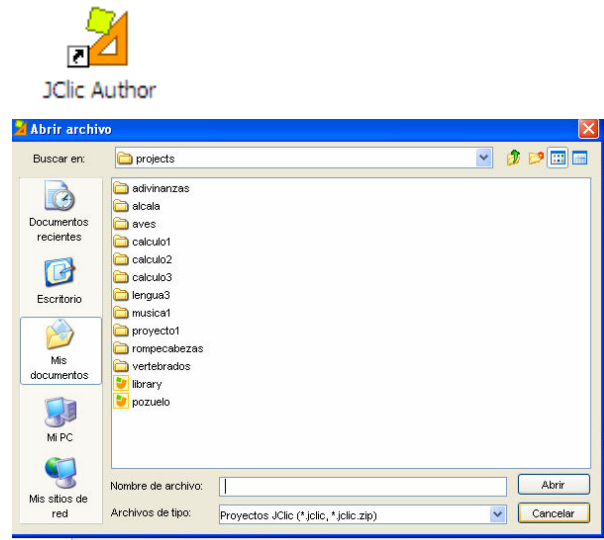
JClic Author

Abrir archivo

Buscar en: projects

Documentos recientes

Escritorio

Mis documentos

Mi PC

Mis sitios de red

adivinanzas
alcala
aves
calculo1
calculo2
calculo3
lengua3
musica1
proyecto1
rompecabezas
vertebrados
library
pozuelo

Nombre de archivo:

Archivos de tipo: Proyectos JClic (*.jclic, *.jclic.zip)

Abrir

Cancelar